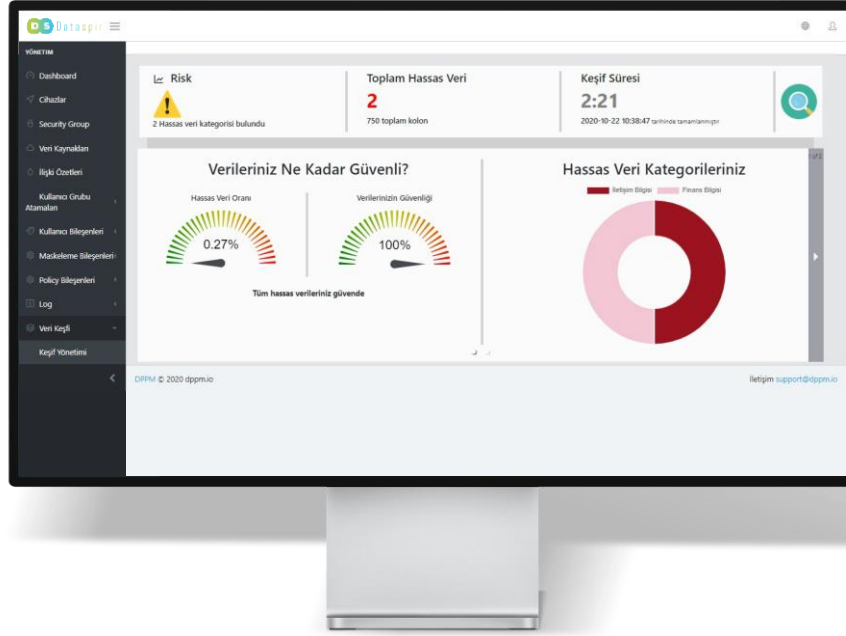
DS Dataspir

YÖNETIM

Dashboard

Cihazlar

Security Group

Veri Kaynakları

İlişki Özetleri

Kullanıcı Grubu Atamaları

Kullanıcı Bileşenleri

Maskeleme Bileşenleri

Policy Bileşenleri

Log

Veri Keşfi

Keşif Yönetimi

Risk

2 Hassas veri kategorisi bulundu

Toplam Hassas Veri

2

750 toplam kolon

Keşif Süresi

2:21

2020-10-22 10:38:47 tarihinde tamamlanmıştır

Verileriniz Ne Kadar Güvenli?

Hassas Veri Oranı

0.27%

Verilerinizin Güvenliği

100%

Tüm hassas verileriniz güvende

Hassas Veri Kategorileriniz

İletişim Bilgisi

Finans Bilgisi

DPPM © 2020 dppm.io

İletişim support@dppm.io